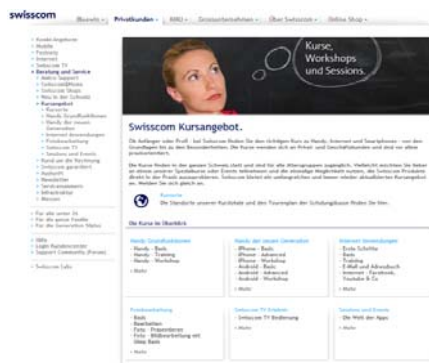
swisscom

Bluewin · Privatkunden · KMU · Grossunternehmen · Über Swisscom · Online Shop ·

Kurse, Workshops und Sessions.

Swisscom Kursangebot.

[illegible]

Die Kurse in der Übersicht

| Handy Grundfunktionen | Handy der neuen Generation | Internet Anwendungen |
|---|---|---|
| Handy - Basis | iPhone - Basis | Erste Schritte |
| Handy - Training | iPhone - Advanced | Basis |
| Handy - Workshop | iPhone - Workshop | Training |
| | Android - Basis | E-Mail und Adressbuch |
| | Android - Advanced | Internet - Facebook, Youtube & Co |
| | Android - Workshop | |
| Mehr | Mehr | Mehr |

| Fotobearbeitung | Swisscom TV Erleben | Sessions und Events |
|---|---|---|
| Basis | Swisscom TV Bedienung | Die Welt der Apps |
| Bearbeiten | | |
| Foto - Präsentieren | | |
| Foto - Bildbearbeitung mit Photo Basis | | |
| Mehr | Mehr | Mehr |

Swisscom Labs